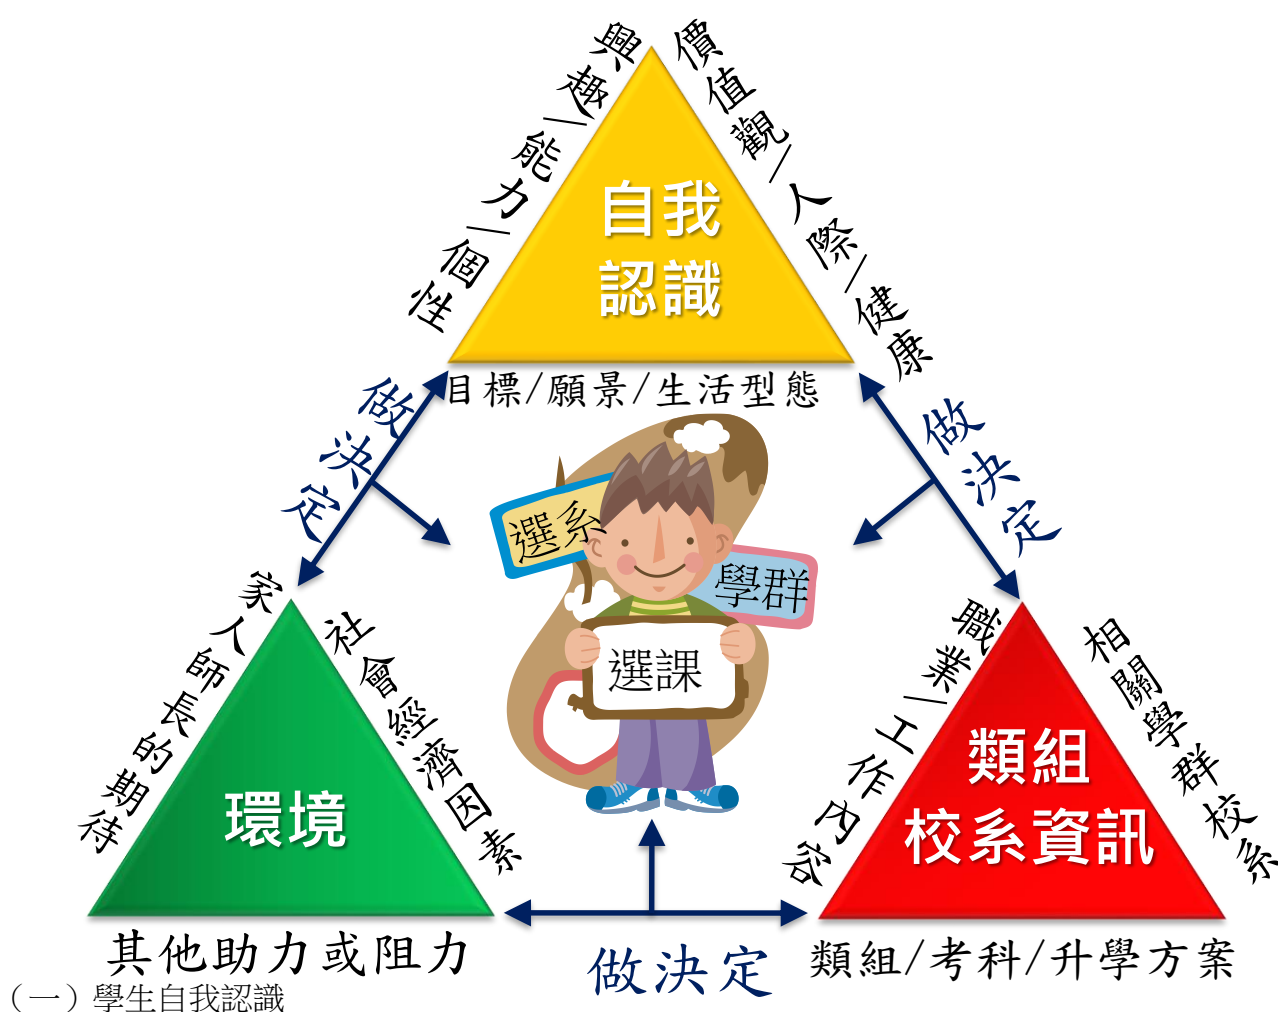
自我
認識

興趣/能力/個性

價值觀/人際/健康

目標/願景/生活型態

做決定

做決定

選系

學群

選課

家人師長的期待

社會經濟因素

環境

其他助力或阻力

職業/工作內容

相關學群校系

類組
校系資訊

類組/考科/升學方案

做決定

(一) 學生自我認識